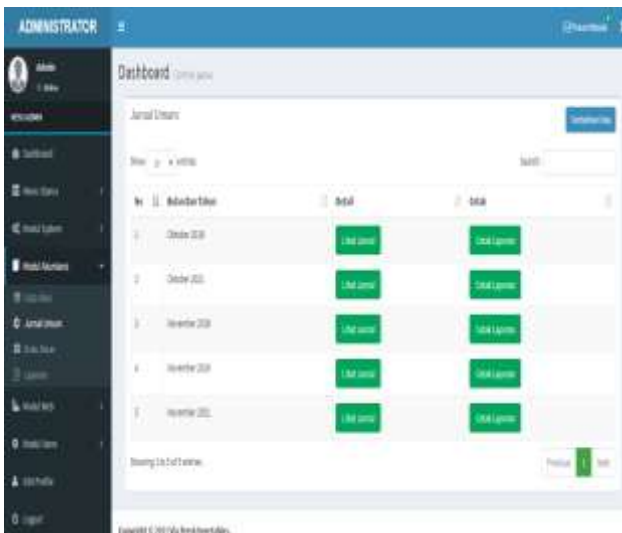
ADMINISTRATOR

Admin
Online

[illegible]

Dashboard

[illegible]

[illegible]

Modul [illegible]

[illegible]

Jurnal Umum

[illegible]

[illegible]

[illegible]

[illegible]

Edit Profile

Logout

Dashboard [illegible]

Jurnal Umum

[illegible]

Show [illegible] entries

Search:

| No | Bulan/Tahun Tahun | Detail | Detail |
|---|---|---|---|
| 1 | Oktober 2020 | Lihat Jurnal | Detail Laporan |
| 2 | Oktober 2021 | Lihat Jurnal | Detail Laporan |
| 3 | November 2020 | Lihat Jurnal | Detail Laporan |
| 4 | November 2020 | Lihat Jurnal | Detail Laporan |
| 5 | November 2021 | Lihat Jurnal | Detail Laporan |

Showing 1 to 5 of 5 entries

Previous 1 Next

Copyright © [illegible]